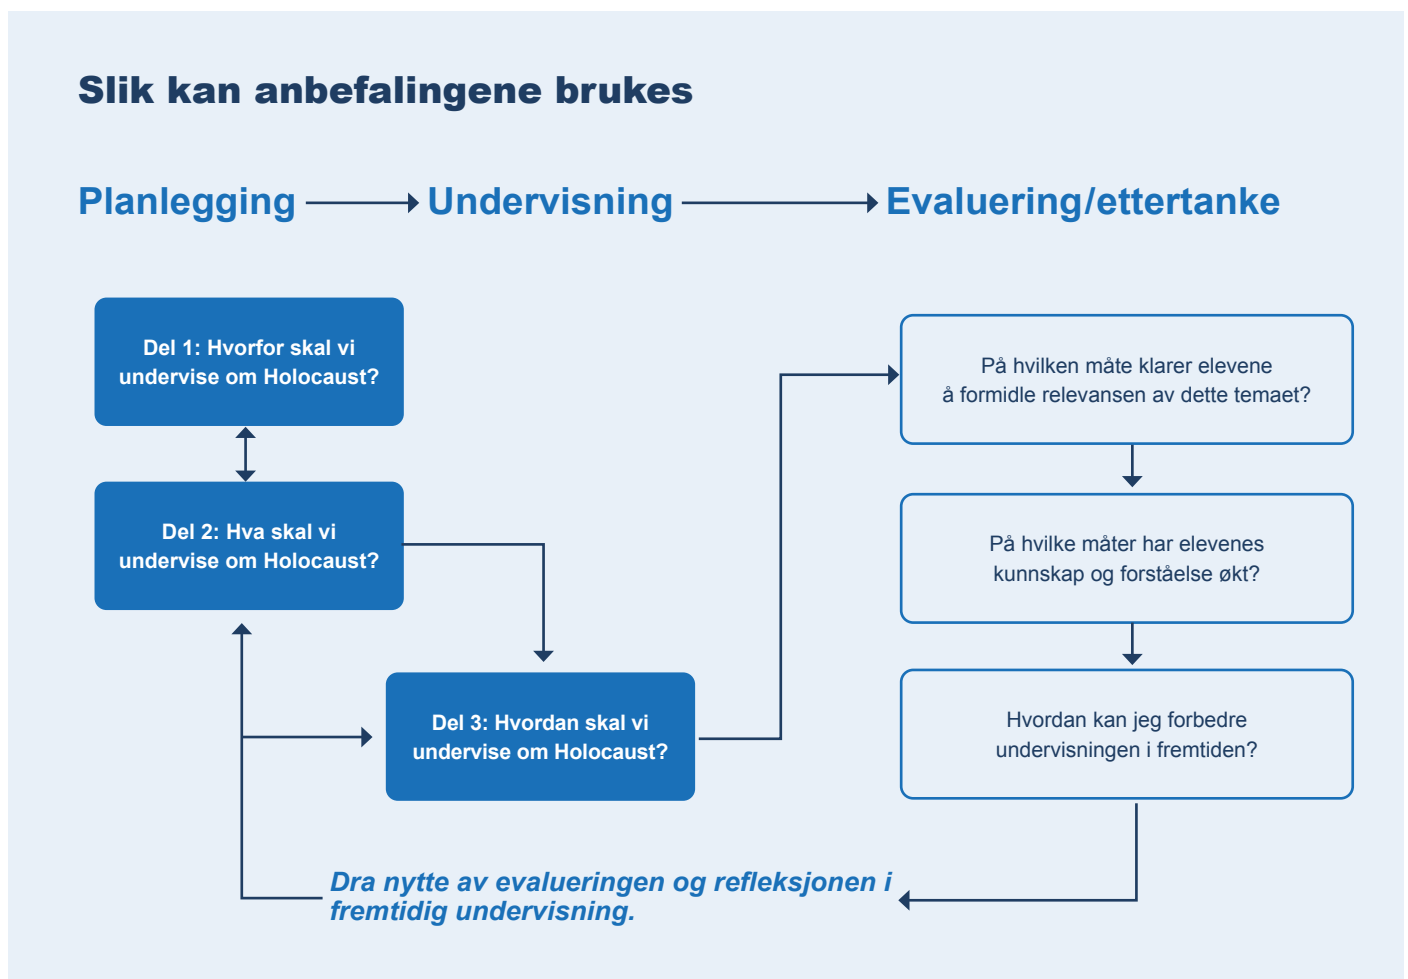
Slik kan anbefalingene brukes

Planlegging Undervisning Evaluering/ettertanke

Del 1: Hvorfor skal vi undervise om Holocaust?

Del 2: Hva skal vi undervise om Holocaust?

Del 3: Hvordan skal vi undervise om Holocaust?

På hvilken måte klarer elevene å formidle relevansen av dette temaet?

På hvilke måter har elevenes kunnskap og forståelse økt?

Hvordan kan jeg forbedre undervisningen i fremtiden?

Dra nytte av evalueringen og refleksjonen i fremtidig undervisning.